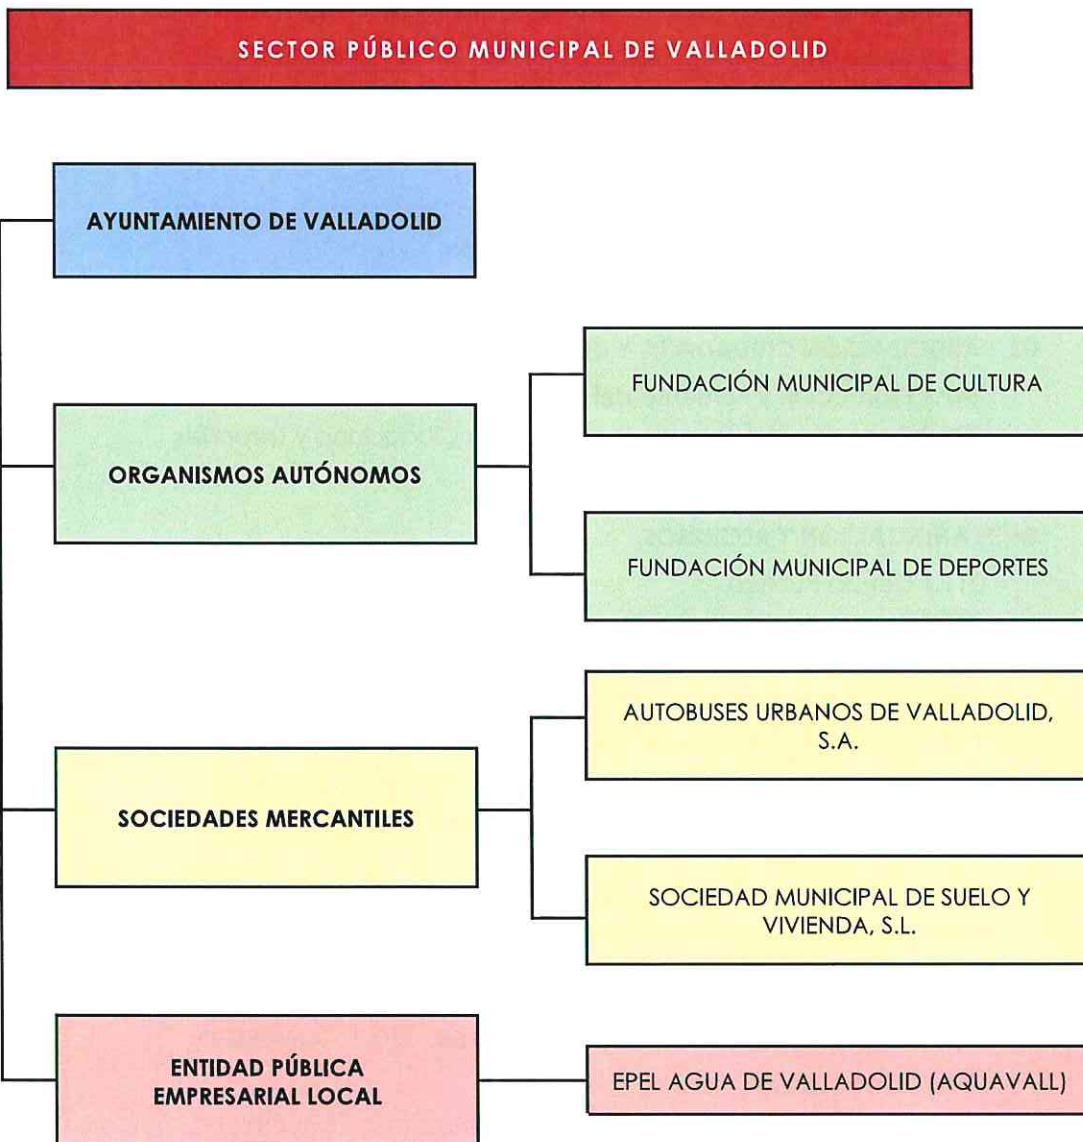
SECTOR PÚBLICO MUNICIPAL DE VALLADOLID

AYUNTAMIENTO DE VALLADOLID

ORGANISMOS AUTÓNOMOS

FUNDACIÓN MUNICIPAL DE CULTURA

FUNDACIÓN MUNICIPAL DE DEPORTES

SOCIEDADES MERCANTILES

AUTOBUSES URBANOS DE VALLADOLID, S.A.

SOCIEDAD MUNICIPAL DE SUELO Y VIVIENDA, S.L.

ENTIDAD PÚBLICA EMPRESARIAL LOCAL

EPEL AGUA DE VALLADOLID (AQUAVALL)